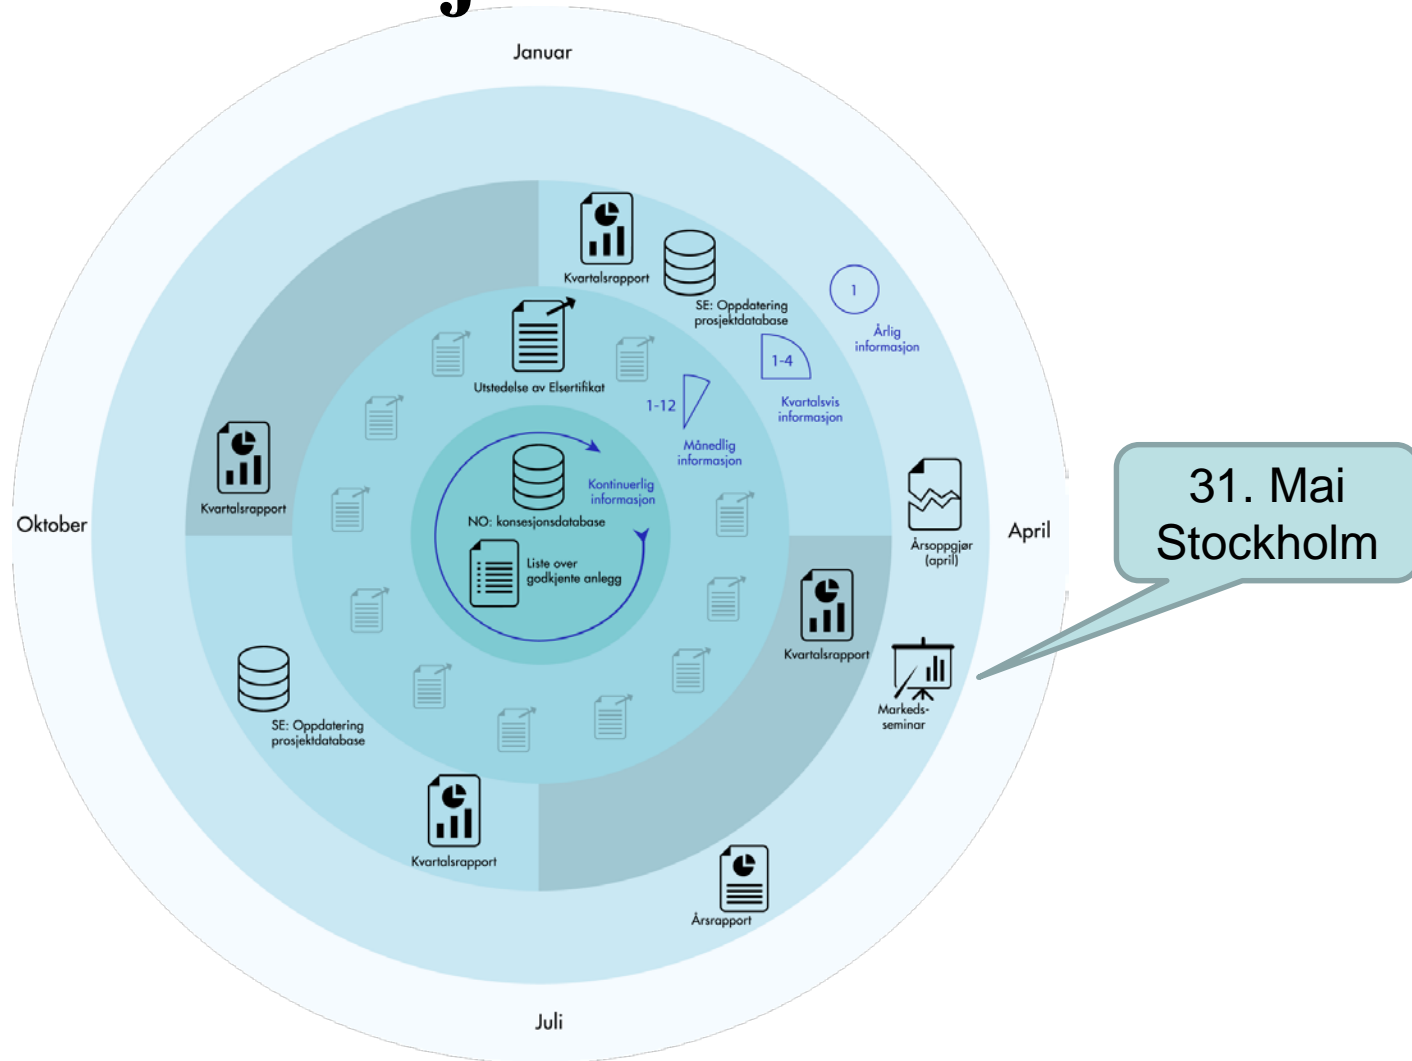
Januar

Kvartalsrapport

SE: Oppdatering prosjektdatabase

1

Årlig informasjon

Utstedelse av Elsertifikat

1-4

Kvartalsvis informasjon

1-12

Månedlig informasjon

Kvartalsrapport

Kontinuerlig informasjon

NO: konsesjonsdatabase

Liste over godkjente anlegg

Oktober

April

Årsoppgjør (april)

31. Mai Stockholm

Kvartalsrapport

Markeds-seminar

SE: Oppdatering prosjektdatabase

Kvartalsrapport

Årsrapport

Juli